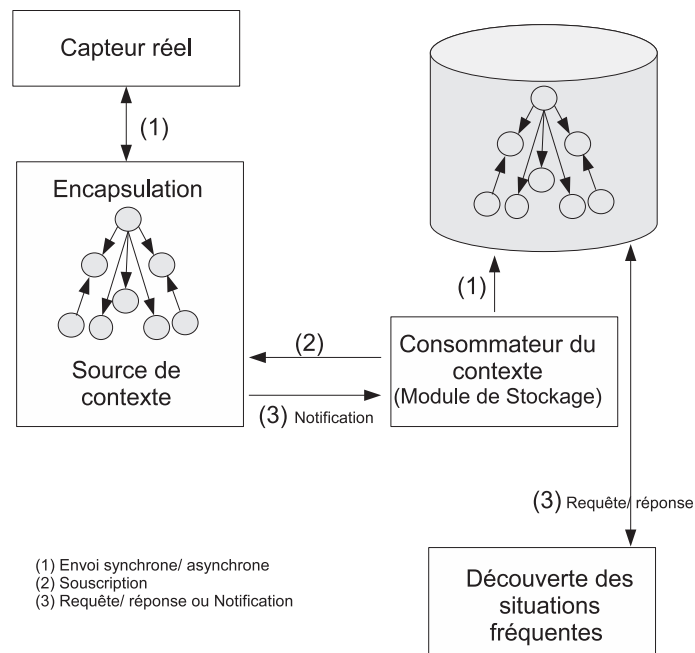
Capteur réel

(1)

Encapsulation

Source de contexte

(2)

(3) Notification

(1)

Consommateur du contexte (Module de Stockage)

(3) Requête/ réponse

(1) Envoi synchrone/ asynchrone
(2) Souscription
(3) Requête/ réponse ou Notification

Découverte des situations fréquentes